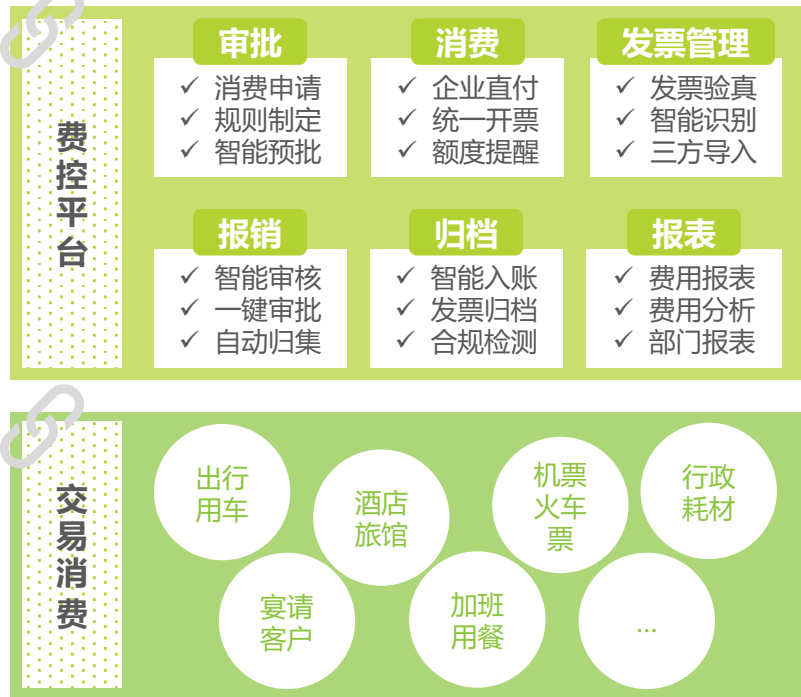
费控平台

审批
✓ 消费申请
✓ 规则制定
✓ 智能预批

消费
✓ 企业直付
✓ 统一开票
✓ 额度提醒

发票管理
✓ 发票验真
✓ 智能识别
✓ 三方导入

报销
✓ 智能审核
✓ 一键审批
✓ 自动归集

归档
✓ 智能入账
✓ 发票归档
✓ 合规检测

报表
✓ 费用报表
✓ 费用分析
✓ 部门报表

交易消费

出行用车

酒店旅馆

机票火车票

行政耗材

宴请客户

加班用餐

...